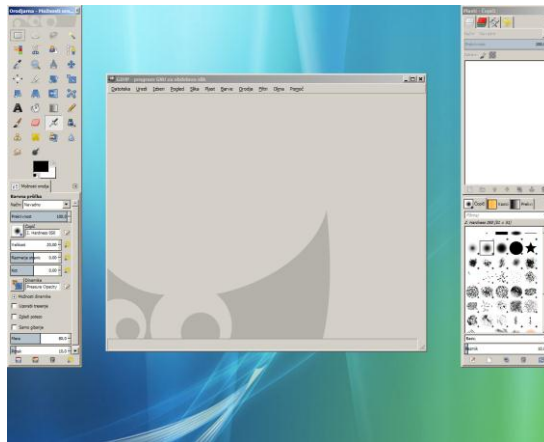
Orodjarna - Možnosti ora...

GIMP - program GNU za obdelavo slik

Datoteka Uredi Izberi Pogled Slika Plast Barve Orodja Filtri Okna Pomoč

Možnosti orodja

Barvanje s čopičem

Način: Navadno

Prekrivnost 100,0

Čopič
2. Hardness 050

Velikost 20,00

Razmerje stranic 0,00

Kot 0,00

Dinamika
Pressure Opacity

Možnosti dinamike

Uporabi tresenje

Gladi poteze

Samo glajenje

Plasti - Čopiči

Čopič

2. Hardness 050 (51 × 51)

Razmik